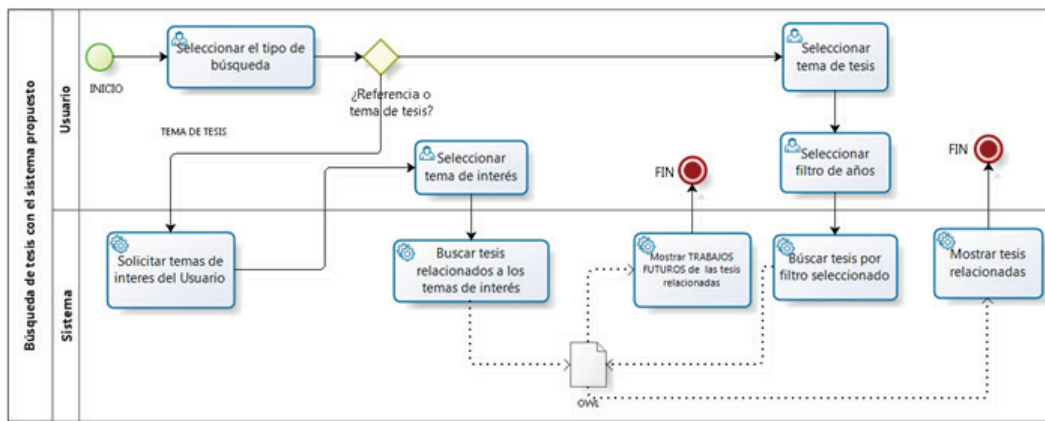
Búsqueda de tesis con el sistema propuesto

Usuario

Sistema

INICIO

Seleccionar el tipo de búsqueda

¿Referencia o tema de tesis?

TEMA DE TESIS

Seleccionar tema de tesis

Seleccionar filtro de años

Seleccionar tema de interés

FIN

FIN

Solicitar temas de interes del Usuario

Buscar tesis relacionados a los temas de interés

Mostrar TRABAJOS FUTUROS de las tesis relacionadas

Buscar tesis por filtro seleccionado

Mostrar tesis relacionadas

OWL